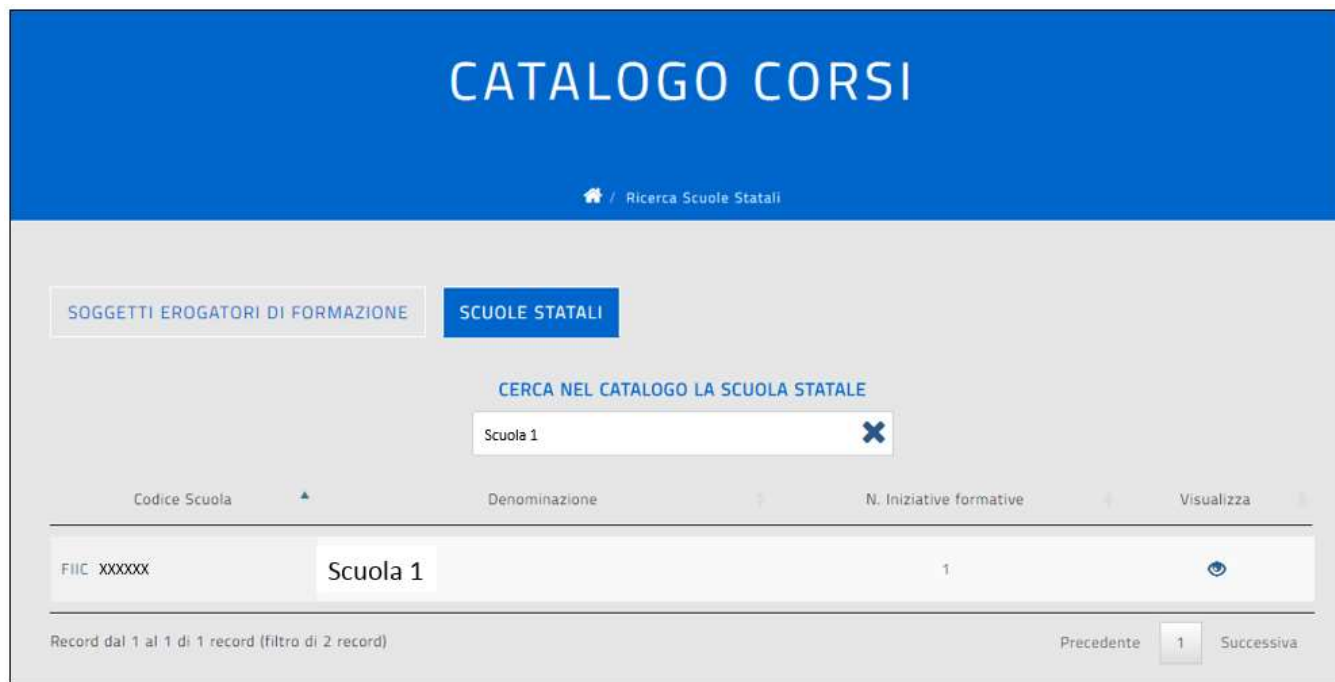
CATALOGO CORSI

/ Ricerca Scuole Statali

SOGGETTI EROGATORI DI FORMAZIONE

SCUOLE STATALI

CERCA NEL CATALOGO LA SCUOLA STATALE

Scuola 1

| Codice Scuola | Denominazione | N. Iniziative formative | Visualizza |
|---|---|---|---|
| FIIC XXXXXX | Scuola 1 | 1 | |

Record dal 1 al 1 di 1 record (filtro di 2 record)

Precedente 1 Successiva